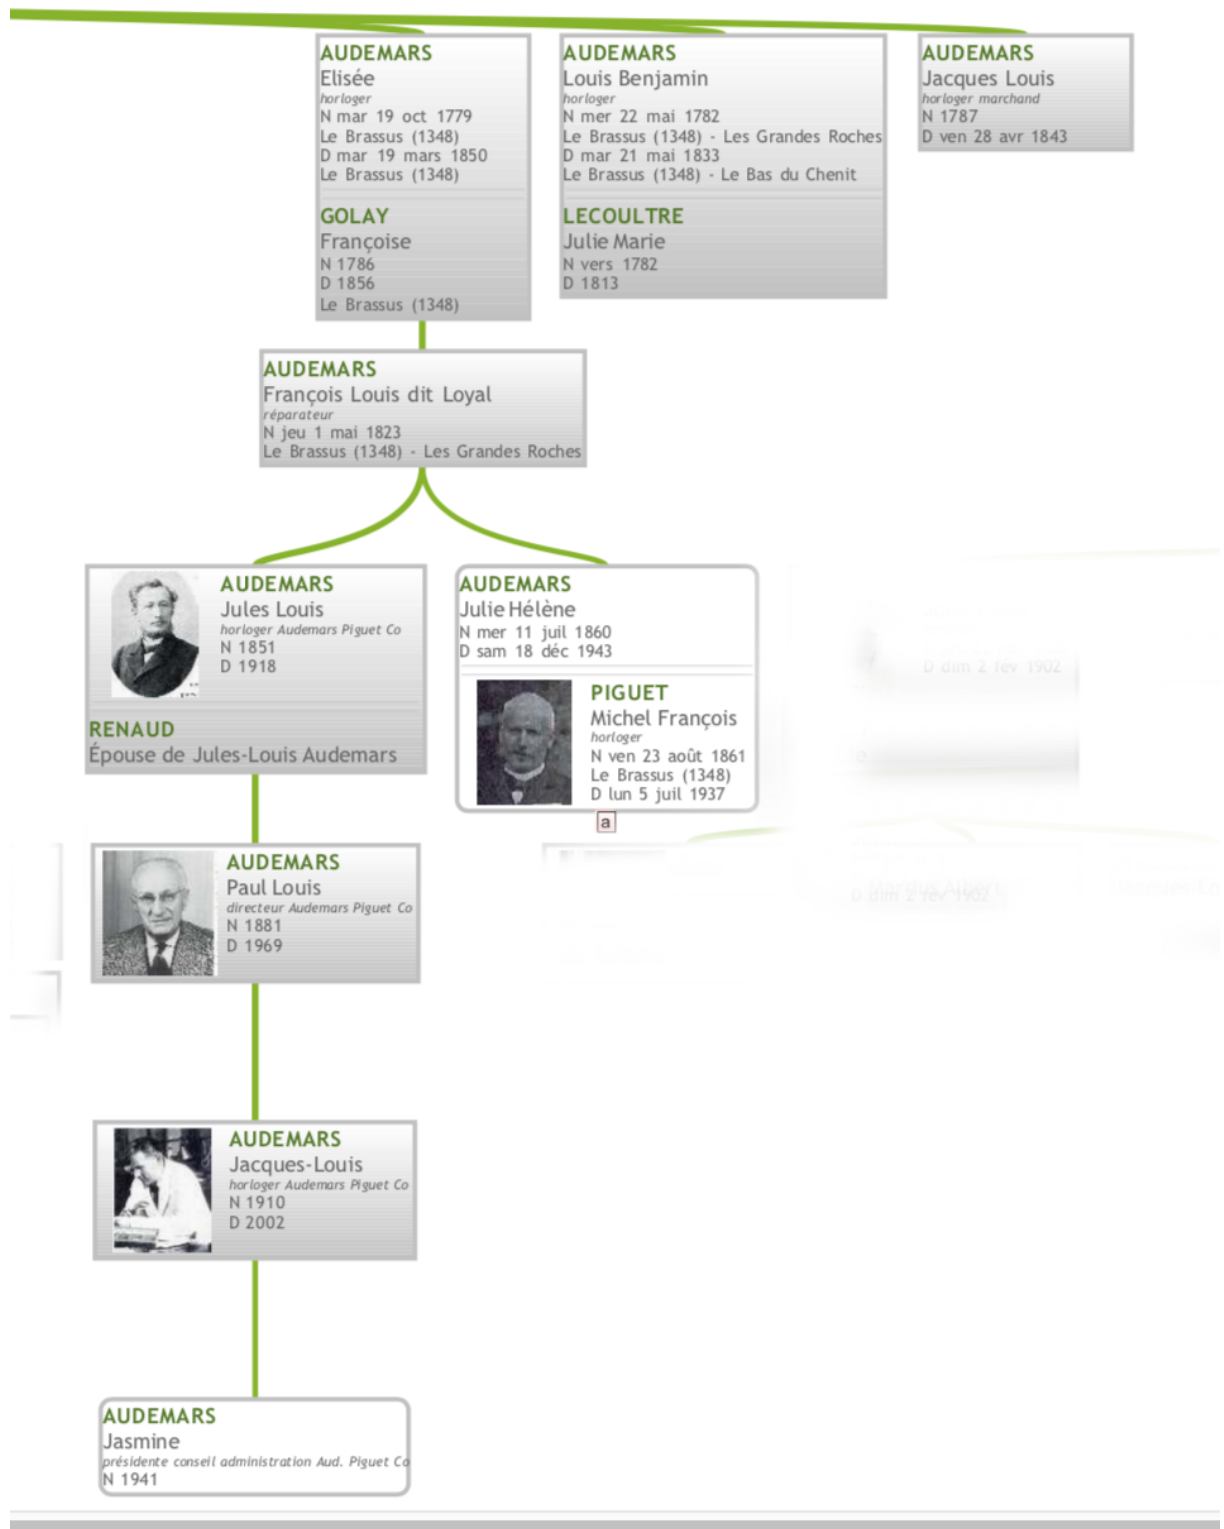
AUDEMARS
Elisée
horloger
N mar 19 oct 1779
Le Brassus (1348)
D mar 19 mars 1850
Le Brassus (1348)

GOLAY
Françoise
N 1786
D 1856
Le Brassus (1348)

AUDEMARS
Louis Benjamin
horloger
N mer 22 mai 1782
Le Brassus (1348) - Les Grandes Roches
D mar 21 mai 1833
Le Brassus (1348) - Le Bas du Chenit

LECOULTRE
Julie Marie
N vers 1782
D 1813

AUDEMARS
Jacques Louis
horloger marchand
N 1787
D ven 28 avr 1843

AUDEMARS
François Louis dit Loyal
réparateur
N jeu 1 mai 1823
Le Brassus (1348) - Les Grandes Roches

AUDEMARS
Jules Louis
horloger Audemars Piguet Co
N 1851
D 1918

RENAUD
Épouse de Jules-Louis Audemars

AUDEMARS
Julie Hélène
N mer 11 juil 1860
D sam 18 déc 1943

PIGUET
Michel François
horloger
N ven 23 août 1861
Le Brassus (1348)
D lun 5 juil 1937

a

D dim 2 fev 1902

AUDEMARS
Paul Louis
directeur Audemars Piguet Co
N 1881
D 1969

D dim 2 fev 1902

AUDEMARS
Jacques-Louis
horloger Audemars Piguet Co
N 1910
D 2002

AUDEMARS
Jasmine
présidente conseil administration Aud. Piguet Co
N 1941